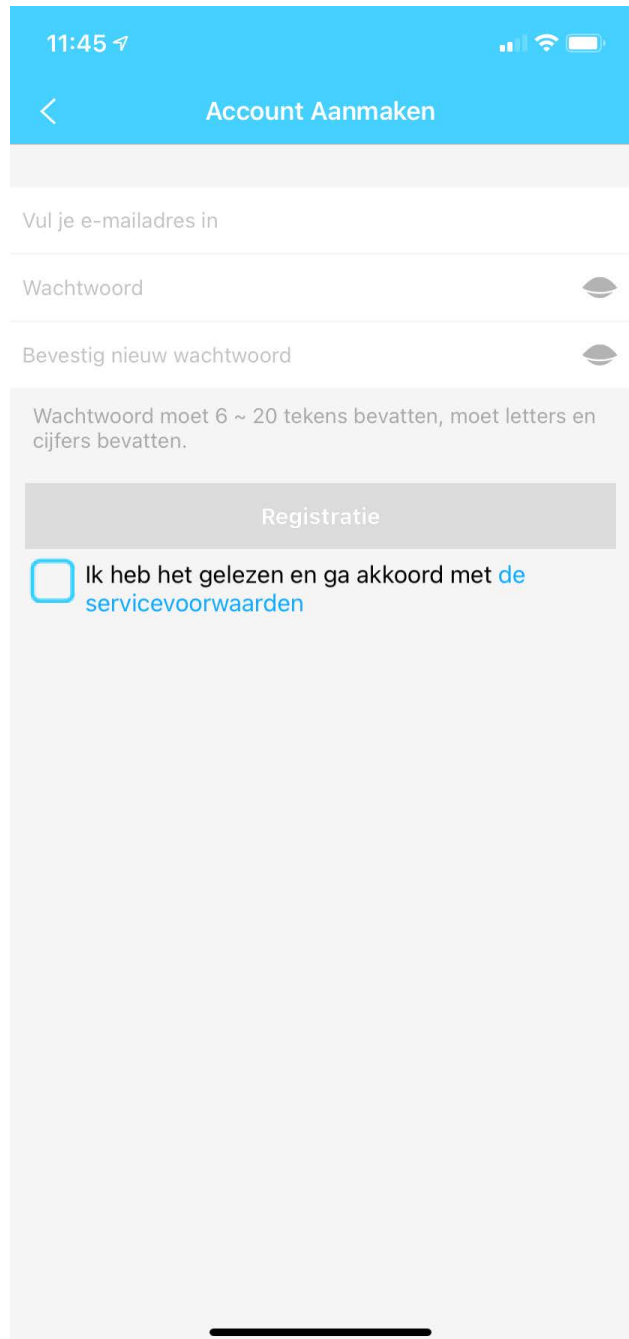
11:45

Account Aanmaken

Vul je e-mailadres in

Wachtwoord

Bevestig nieuw wachtwoord

Wachtwoord moet 6 ~ 20 tekens bevatten, moet letters en cijfers bevatten.

Registratie

Ik heb het gelezen en ga akkoord met de servicevoorwaarden